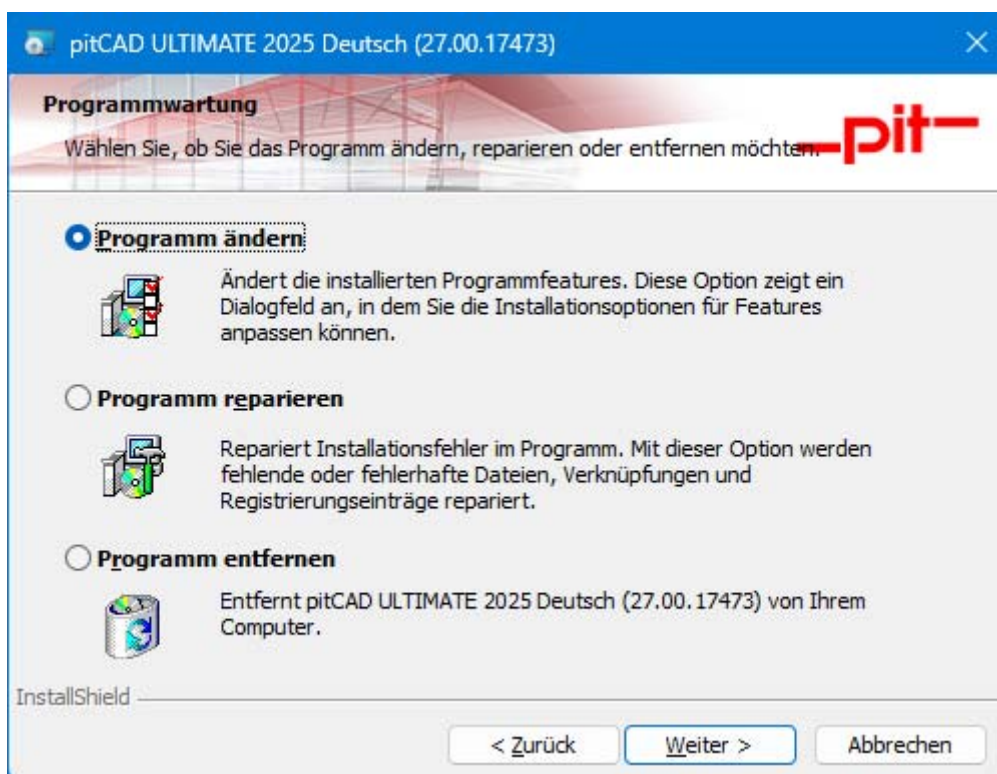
pitCAD ULTIMATE 2025 Deutsch (27.00.17473)

Programmwartung

Wählen Sie, ob Sie das Programm ändern, reparieren oder entfernen möchten.

pit

Programm ändern

Ändert die installierten Programmfeatures. Diese Option zeigt ein Dialogfeld an, in dem Sie die Installationsoptionen für Features anpassen können.

Programm reparieren

Repariert Installationsfehler im Programm. Mit dieser Option werden fehlende oder fehlerhafte Dateien, Verknüpfungen und Registrierungseinträge repariert.

Programm entfernen

Entfernt pitCAD ULTIMATE 2025 Deutsch (27.00.17473) von Ihrem Computer.

InstallShield

< Zurück | Weiter > | Abbrechen